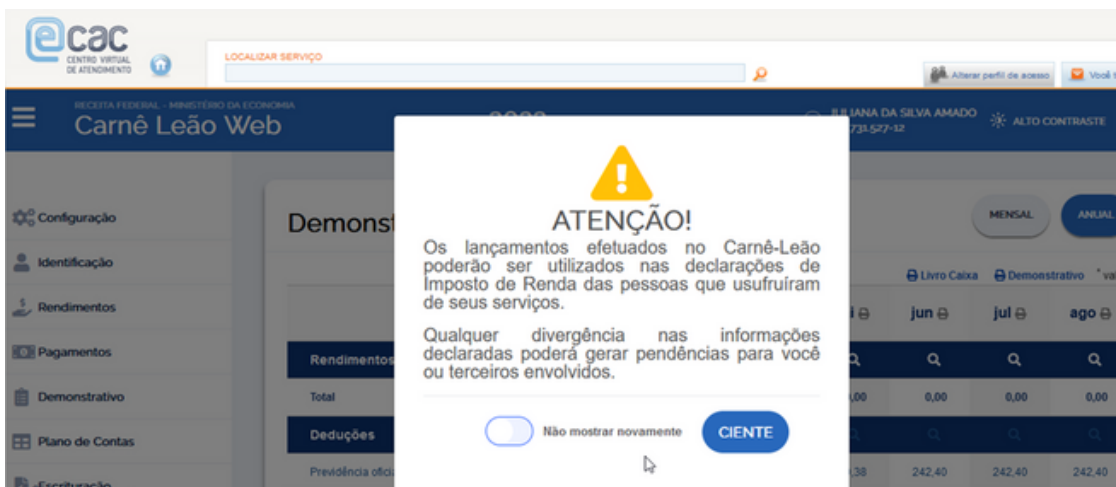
ecac
CENTRO VIRTUAL DE ATENDIMENTO

LOCALIZAR SERVIÇO

Alterar perfil de acesso

Você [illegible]

RECEITA FEDERAL - MINISTÉRIO DA ECONOMIA
Carnê Leão Web

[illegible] JULIANA DA SILVA AMADO
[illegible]731.527-12

ALTO CONTRASTE

Configuração
Identificação
Rendimentos
Pagamentos
Demonstrativo
Plano de Contas
Escrituração

Demonst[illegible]

MENSAL
ANUAL

Livro Caixa
Demonstrativo
va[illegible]

jun
jul
ago

Rendimentos
Total
Deduções
Previdência ofici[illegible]

,00 | 0,00 | 0,00 | 0,00
,38 | 242,40 | 242,40 | 242,40

ATENÇÃO!

Os lançamentos efetuados no Carnê-Leão poderão ser utilizados nas declarações de Imposto de Renda das pessoas que usufruíram de seus serviços.

Qualquer divergência nas informações declaradas poderá gerar pendências para você ou terceiros envolvidos.

Não mostrar novamente

CIENTE